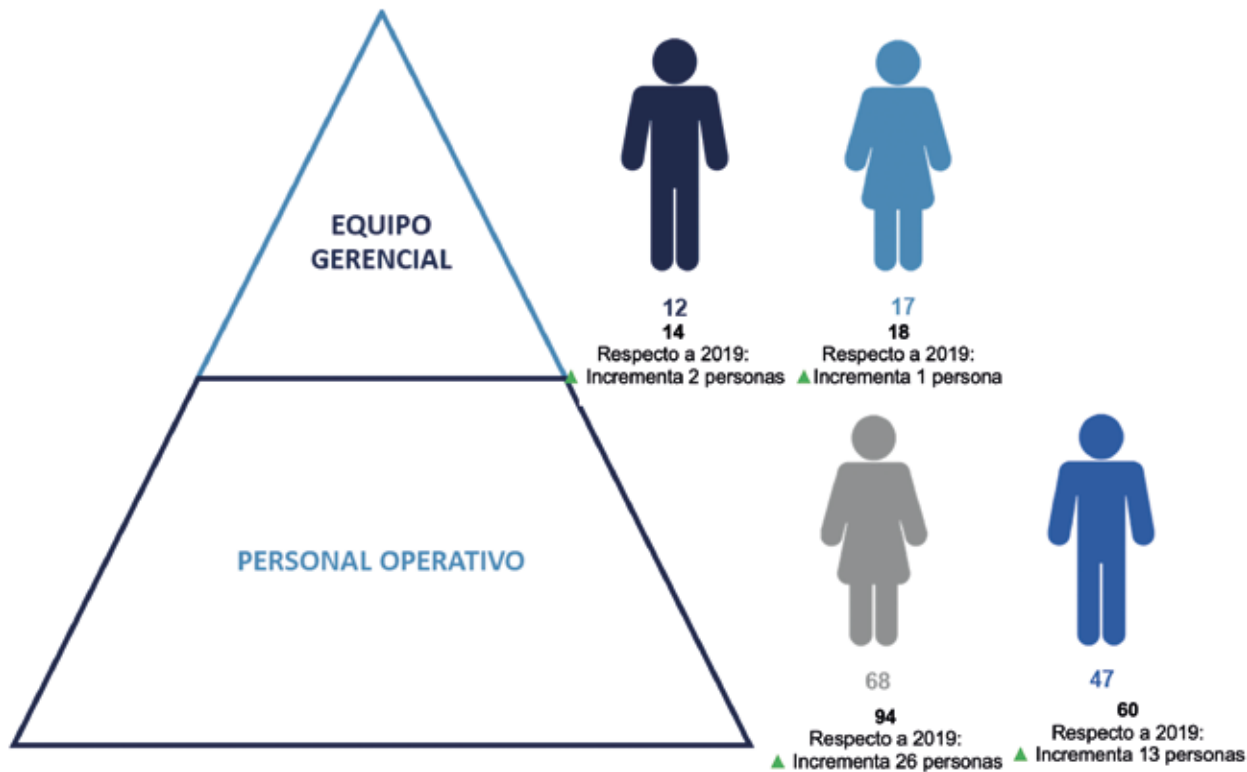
EQUIPO GERENCIAL

12
14
Respecto a 2019:
▲ Incrementa 2 personas

17
18
Respecto a 2019:
▲ Incrementa 1 persona

PERSONAL OPERATIVO

68
94
Respecto a 2019:
▲ Incrementa 26 personas

47
60
Respecto a 2019:
▲ Incrementa 13 personas